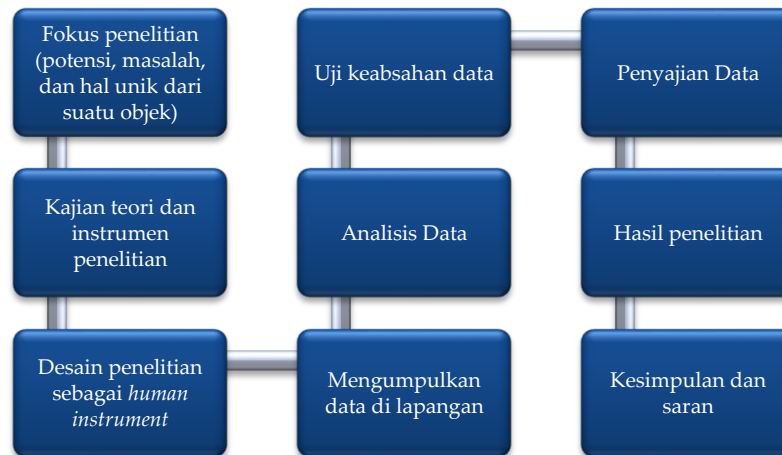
Fokus penelitian (potensi, masalah, dan hal unik dari suatu objek)

Kajian teori dan instrumen penelitian

Desain penelitian sebagai *human instrument*

Mengumpulkan data di lapangan

Analisis Data

Uji keabsahan data

Penyajian Data

Hasil penelitian

Kesimpulan dan saran